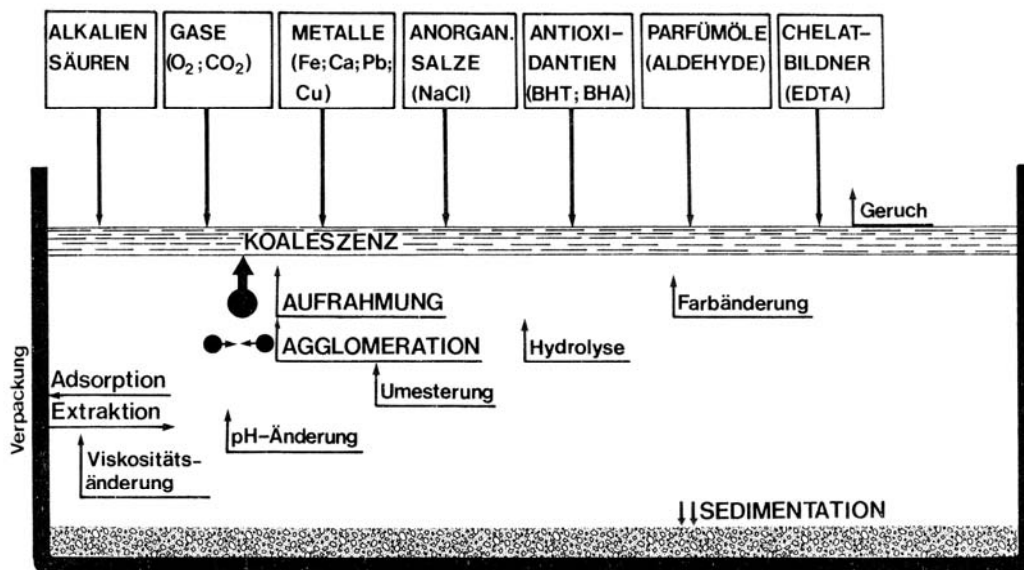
ALKALIEN SÄUREN

GASE ($O_2$; $CO_2$)

METALLE (Fe; Ca; Pb; Cu)

ANORGAN. SALZE (NaCl)

ANTIOXIDANTIEN (BHT; BHA)

PARFÜMÖLE (ALDEHYDE)

CHELATBILDNER (EDTA)

Geruch

KOALESZENZ

AUFRAHMUNG

Farbänderung

AGGLOMERATION

Hydrolyse

Verpackung

Adsorption

Extraktion

Umesterung

pH-Änderung

Viskositätsänderung

SEDIMENTATION